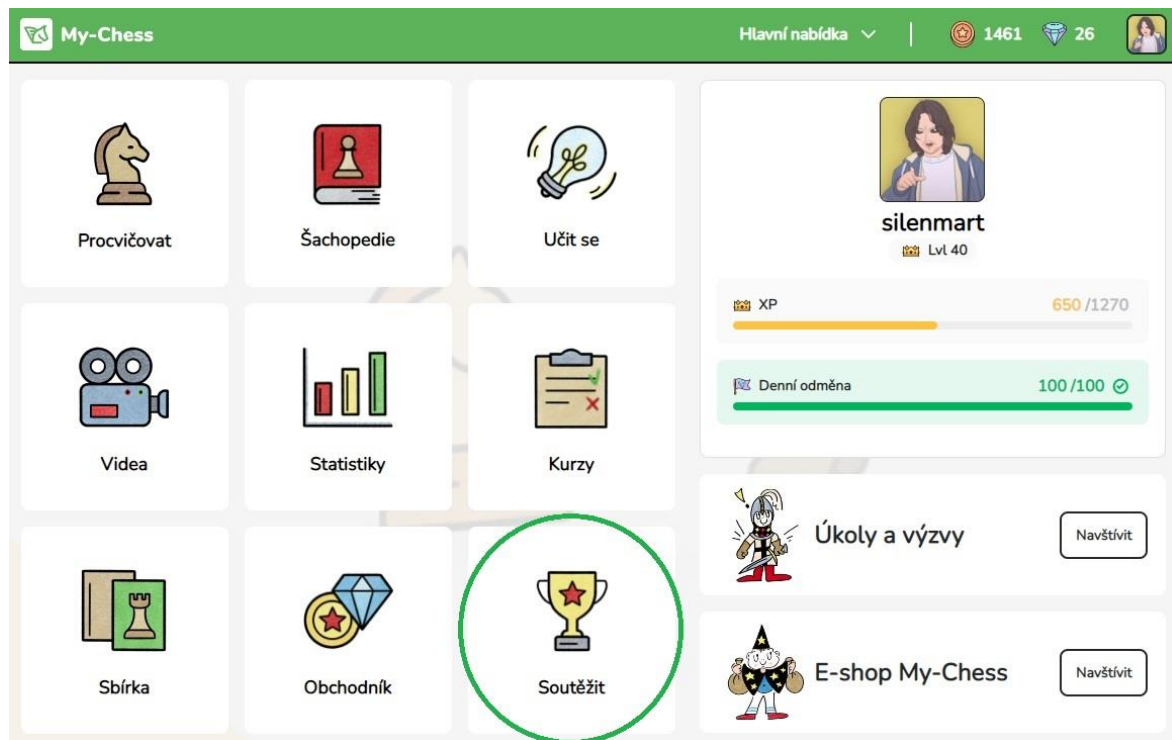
My-Chess

Hlavní nabídka

1461 26

Procvičovat

Šachopedie

Učit se

Videa

Statistiky

Kurzy

Sbírka

Obchodník

Soutěžit

silenmart

Lvl 40

XP 650 /1270

Denní odměna 100 /100

Úkoly a výzvy

Navštívit

E-shop My-Chess

Navštívit